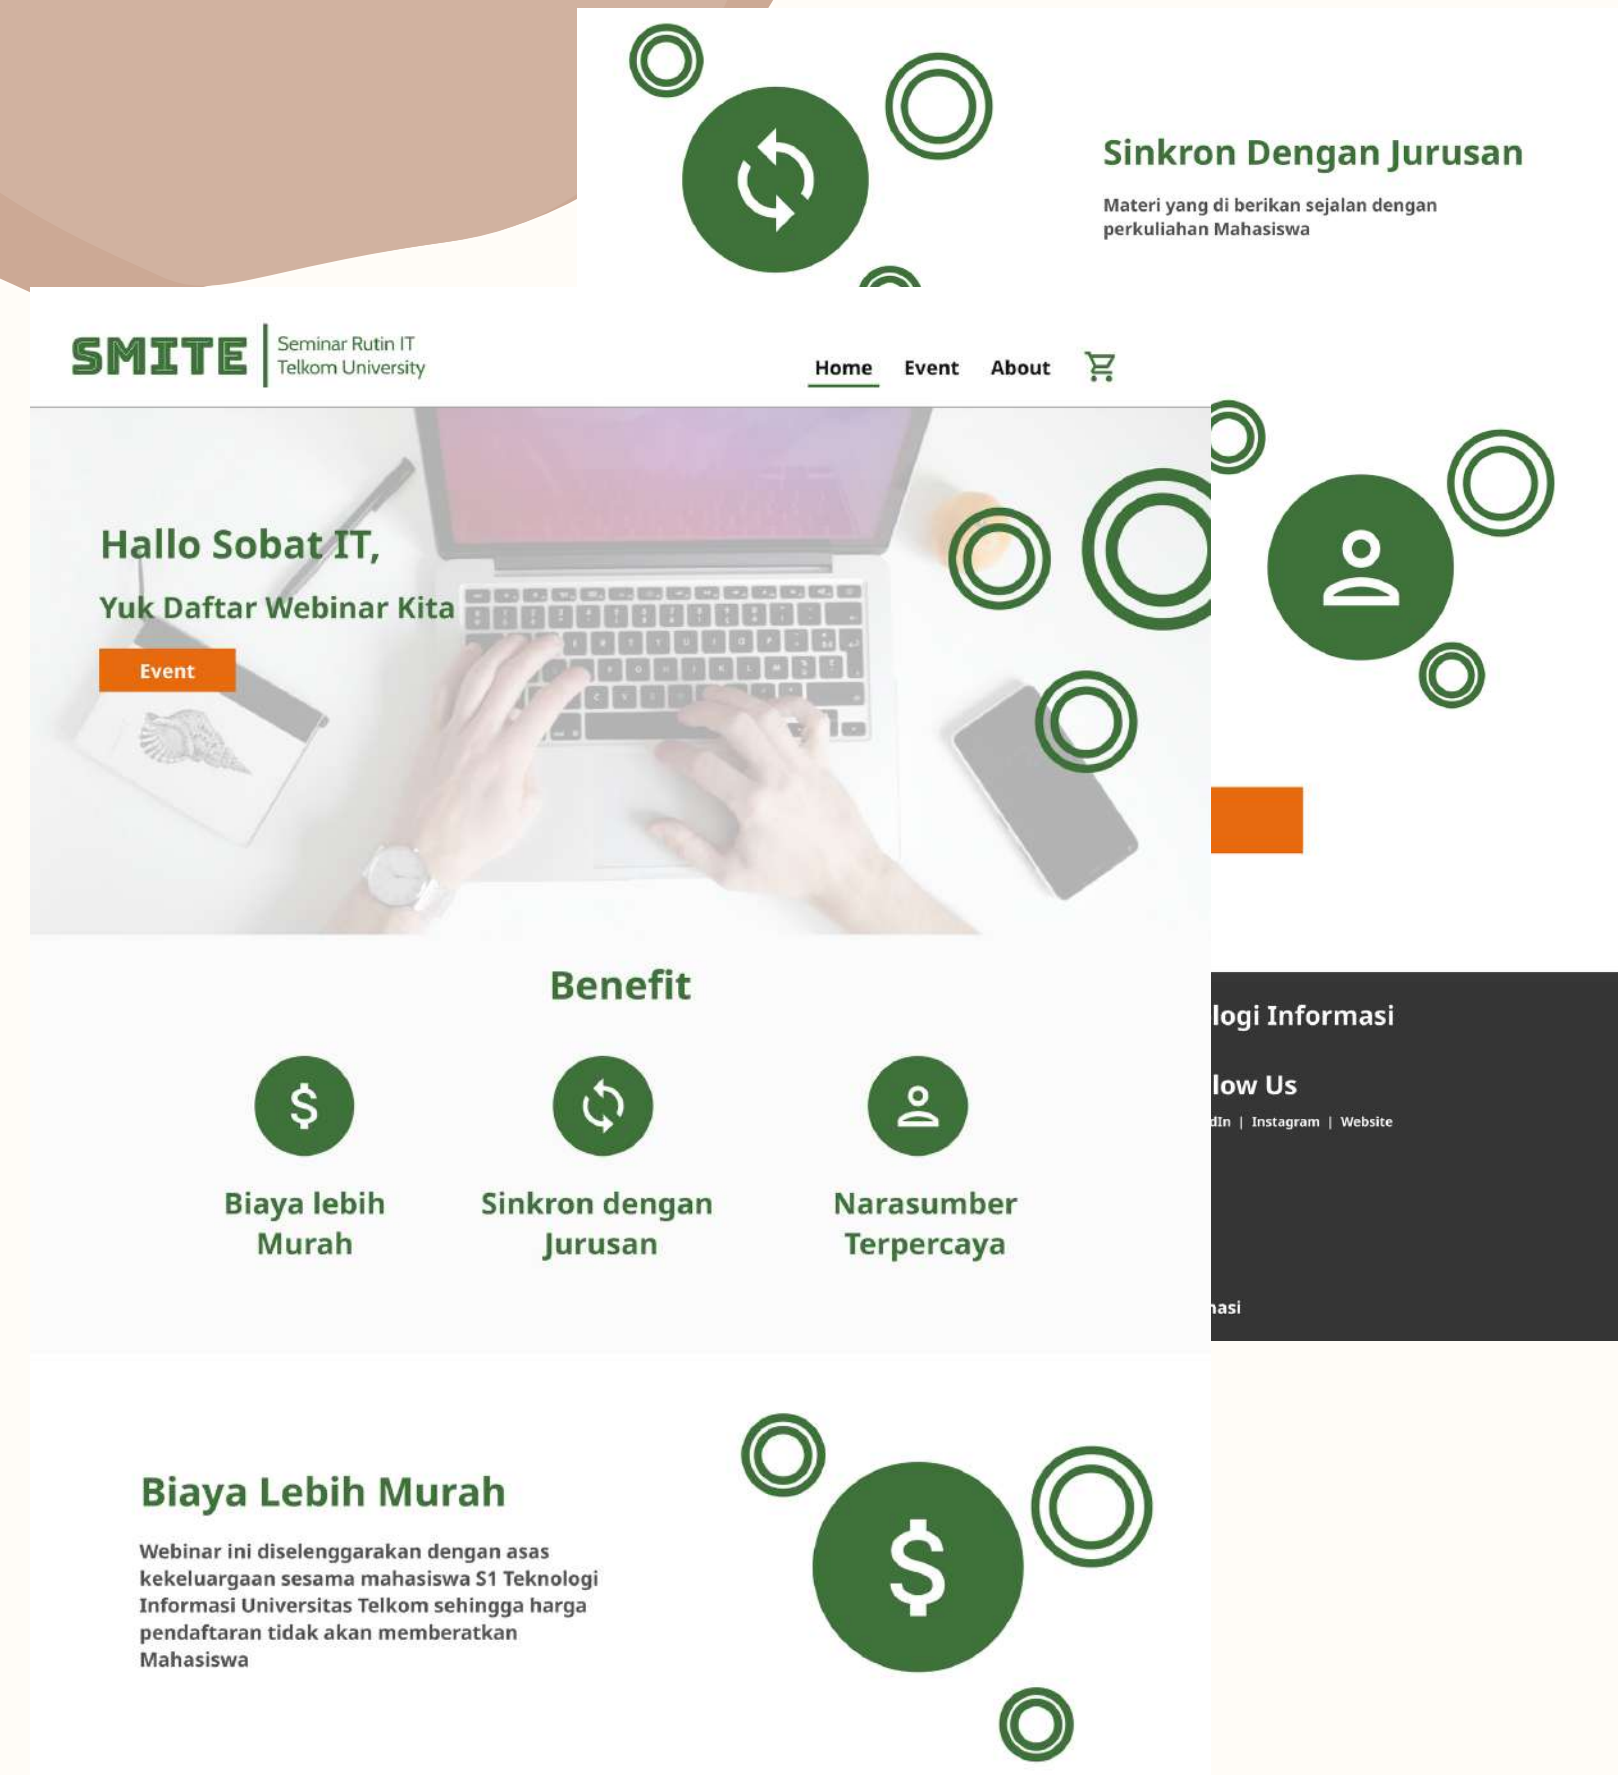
Sinkron Dengan Jurusan

Materi yang di berikan sejalan dengan perkuliahan Mahasiswa

SMITE Seminar Rutin IT Telkom University

Home Event About

Hallo Sobat IT,

Yuk Daftar Webinar Kita

Event

logi Informasi

low Us

dIn | Instagram | Website

nasi

Benefit

$

Biaya lebih Murah

Sinkron dengan Jurusan

Narasumber Terpercaya

Biaya Lebih Murah

Webinar ini diselenggarakan dengan asas kekeluargaan sesama mahasiswa S1 Teknologi Informasi Universitas Telkom sehingga harga pendaftaran tidak akan memberatkan Mahasiswa

$